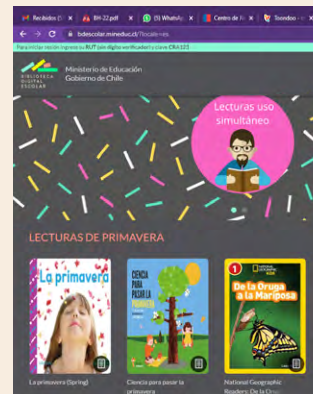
Recibidos (3) × | BH-22.pdf × | (5) WhatsApp × | Centro de × | Tocndoo × 

bdescolar.mineduc.cl/?locale=es

Para iniciar sesión ingresa su RUT (sin dígito verificador) y clave CRA123

BIBLIOTECA DIGITAL ESCOLAR

Ministerio de Educación
Gobierno de Chile

Lecturas uso simultáneo

LECTURAS DE PRIMAVERA

La primavera

CIENCIA PARA PASAR LA PRIMAVERA

1 NATIONAL GEOGRAPHIC

De la Oruga a la Mariposa

La primavera (Spring)

Ciencia para pasar la primavera

National Geographic Readers: De la Oru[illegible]